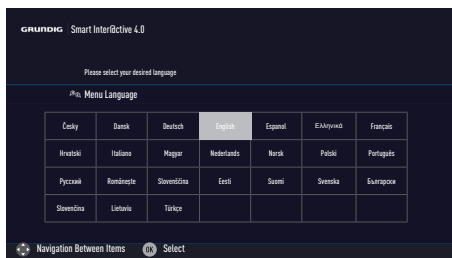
GRUNDIG Smart Inter@ctive 4.0

Please select your desired language

Menu Language

| Česky | Dansk | Deutsch | English | Espanol | Ελληνικά | Français |
|---|---|---|---|---|---|---|
| Hrvatski | Italiano | Magyar | Nederlands | Norsk | Polski | Português |
| Русский | Românește | Slovenčina | Eesti | Suomi | Svenska | Български |
| Slovenčina | Lietuvis | Türkçe | | | | |

Navigation Between Items OK Select